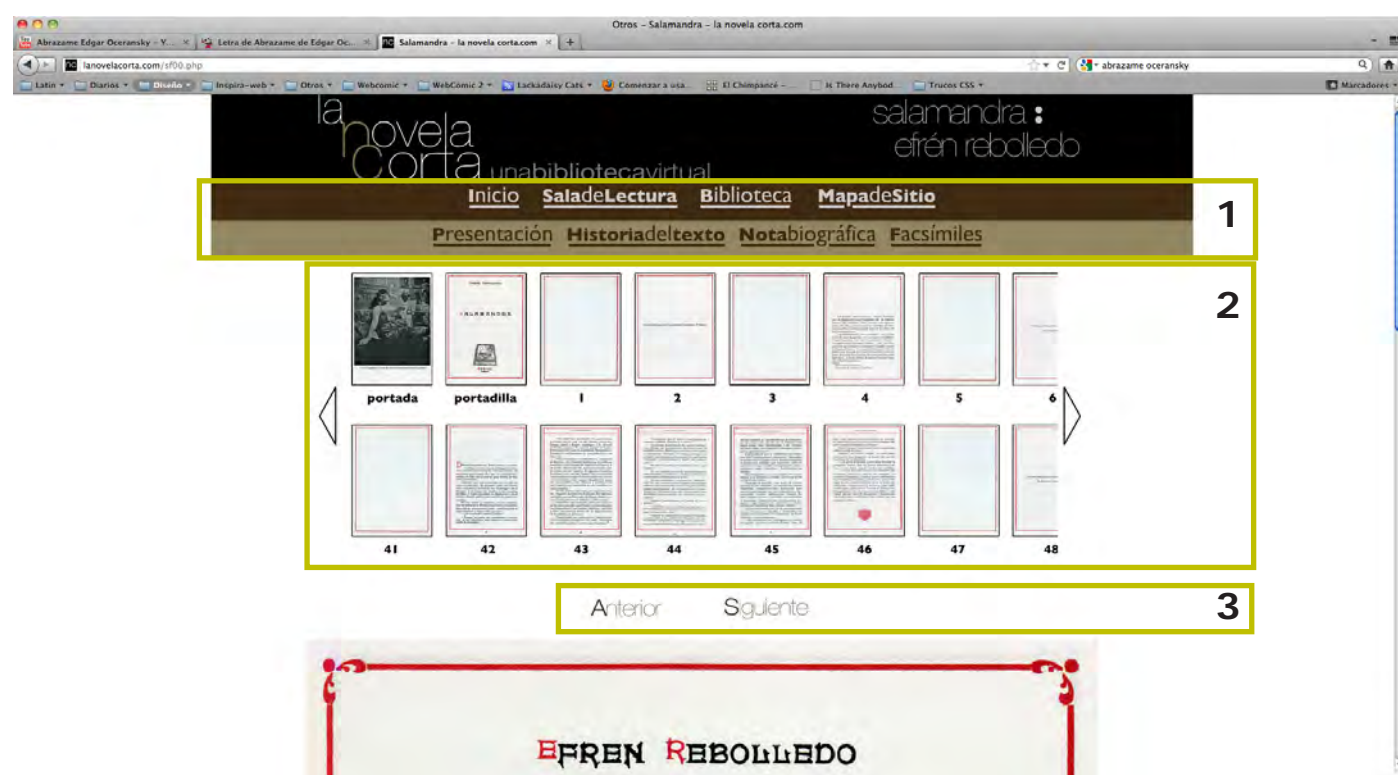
Otros - Salamandra - la novela corta.com

Abrazame Edgar Oceransky - Y... | Letra de Abrazame de Edgar Oc... | Salamandra - la novela corta.com | +

lanovelacorta.com/sf00.php

abrazame oceransky

Latin | Diarios | Diseño | Inspira-web | Otros | Webcomic | WebComic 2 | Lackadaisy Cats | Comenzar a usa... | El Chimpancé - ... | Is There Anybod... | Trucos CSS | Marcadores

la novela Corta unabibliotecavirtual

salamandra : efrén rebolledo

Inicio SaladeLectura Biblioteca MapadeSitio

Presentación Historiadeltexto Notabiográfica Facsímiles

1

2

portada portadilla 1 2 3 4 5 6

41 42 43 44 45 46 47 48

Anterior Siguiente

3

EFREN REBOLLEDO